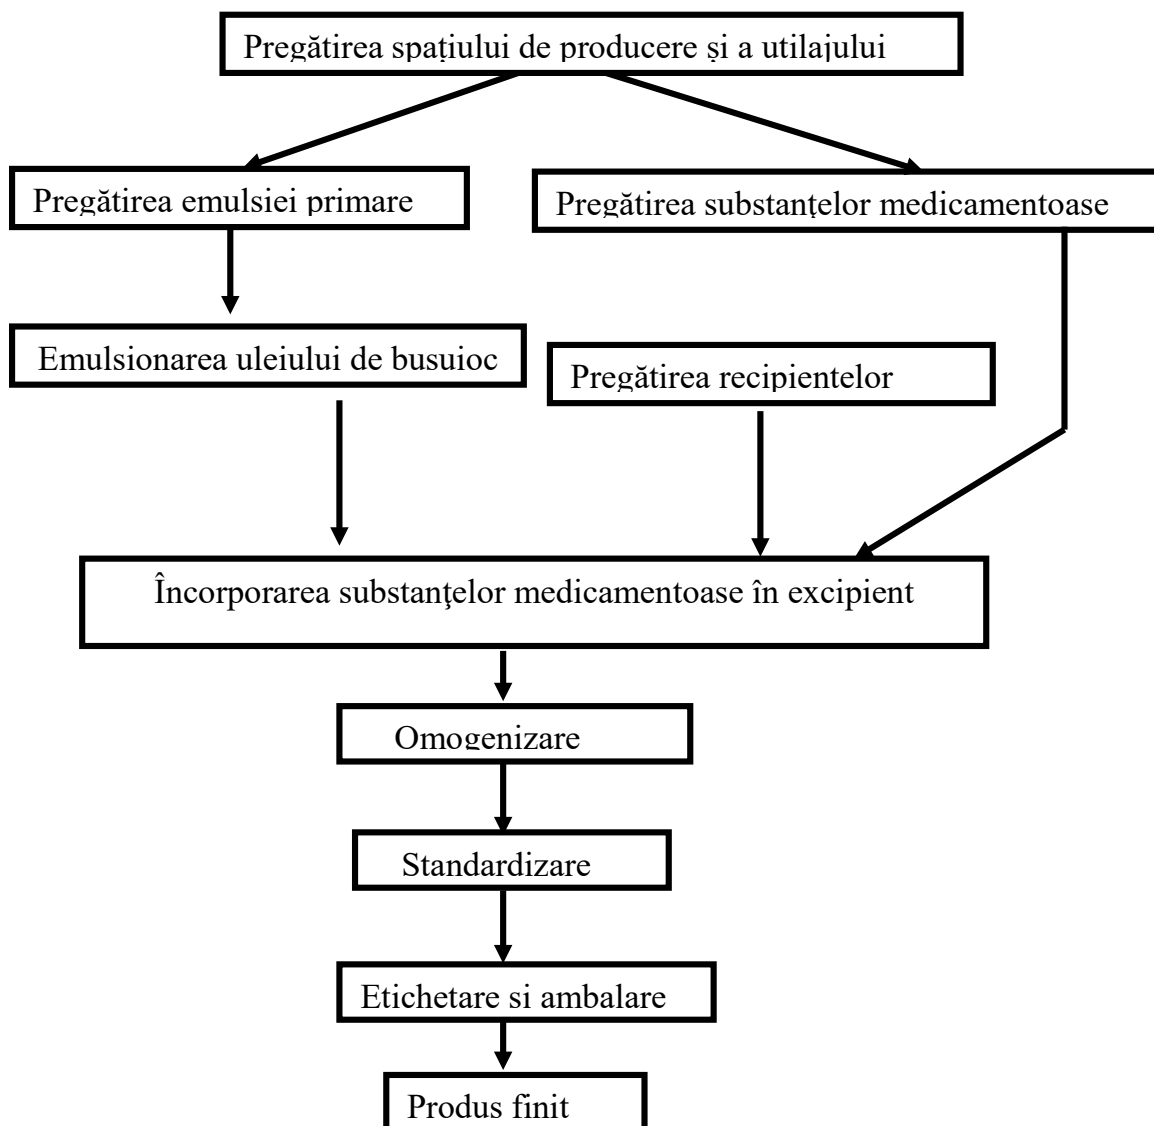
Pregătirea spațiului de producere și a utilajului

Pregătirea emulsiei primare

Pregătirea substanţelor medicamentoase

Emulsionarea uleiului de busuioc

Pregătirea recipientelor

Încorporarea substanţelor medicamentoase în excipient

Omogenizare

Standardizare

Etichetare si ambalare

Produs finit